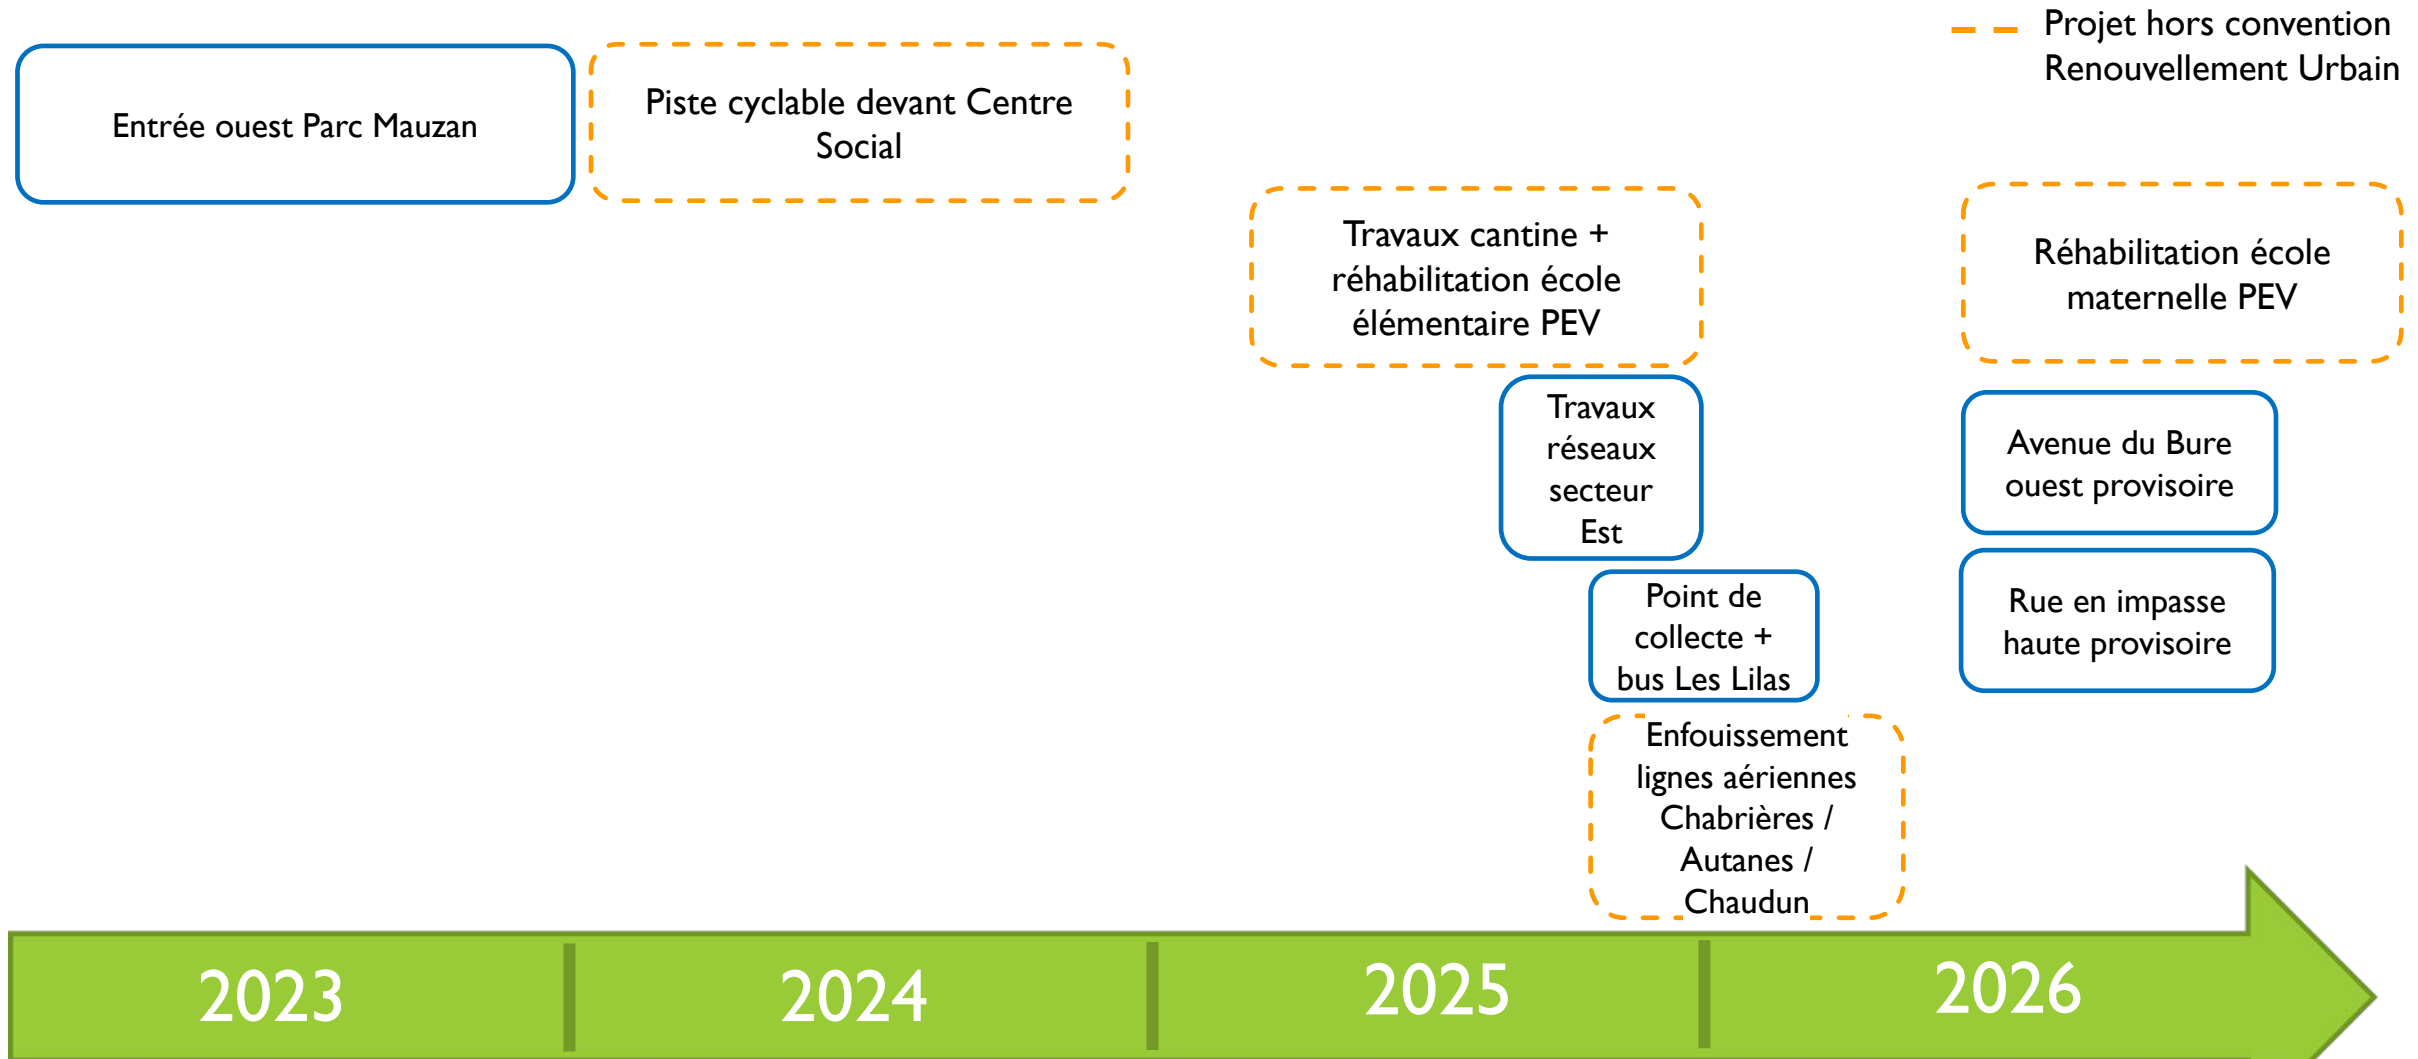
Projet hors convention Renouvellement Urbain

Entrée ouest Parc Mauzan

Piste cyclable devant Centre Social

Travaux cantine + réhabilitation école élémentaire PEV

Réhabilitation école maternelle PEV

Travaux réseaux secteur Est

Avenue du Bure ouest provisoire

Point de collecte + bus Les Lilas

Rue en impasse haute provisoire

Enfouissement lignes aériennes Chabrières / Autanes / Chaudun

2023

2024

2025

2026